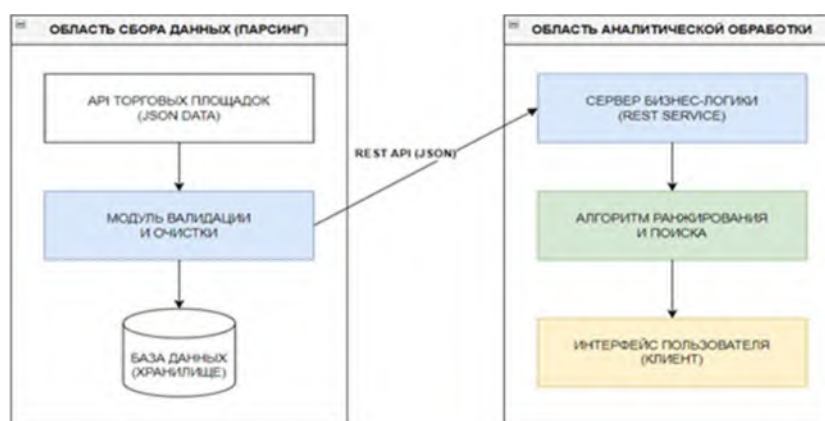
ОБЛАСТЬ СБОРА ДАННЫХ (ПАРСИНГ)

API ТОРГОВЫХ ПЛОЩАДОК (JSON DATA)

МОДУЛЬ ВАЛИДАЦИИ И ОЧИСТКИ

БАЗА ДАННЫХ (ХРАНИЛИЩЕ)

REST API (JSON)

ОБЛАСТЬ АНАЛИТИЧЕСКОЙ ОБРАБОТКИ

СЕРВЕР БИЗНЕС-ЛОГИКИ (REST SERVICE)

АЛГОРИТМ РАНЖИРОВАНИЯ И ПОИСКА

ИНТЕРФЕЙС ПОЛЬЗОВАТЕЛЯ (КЛИЕНТ)